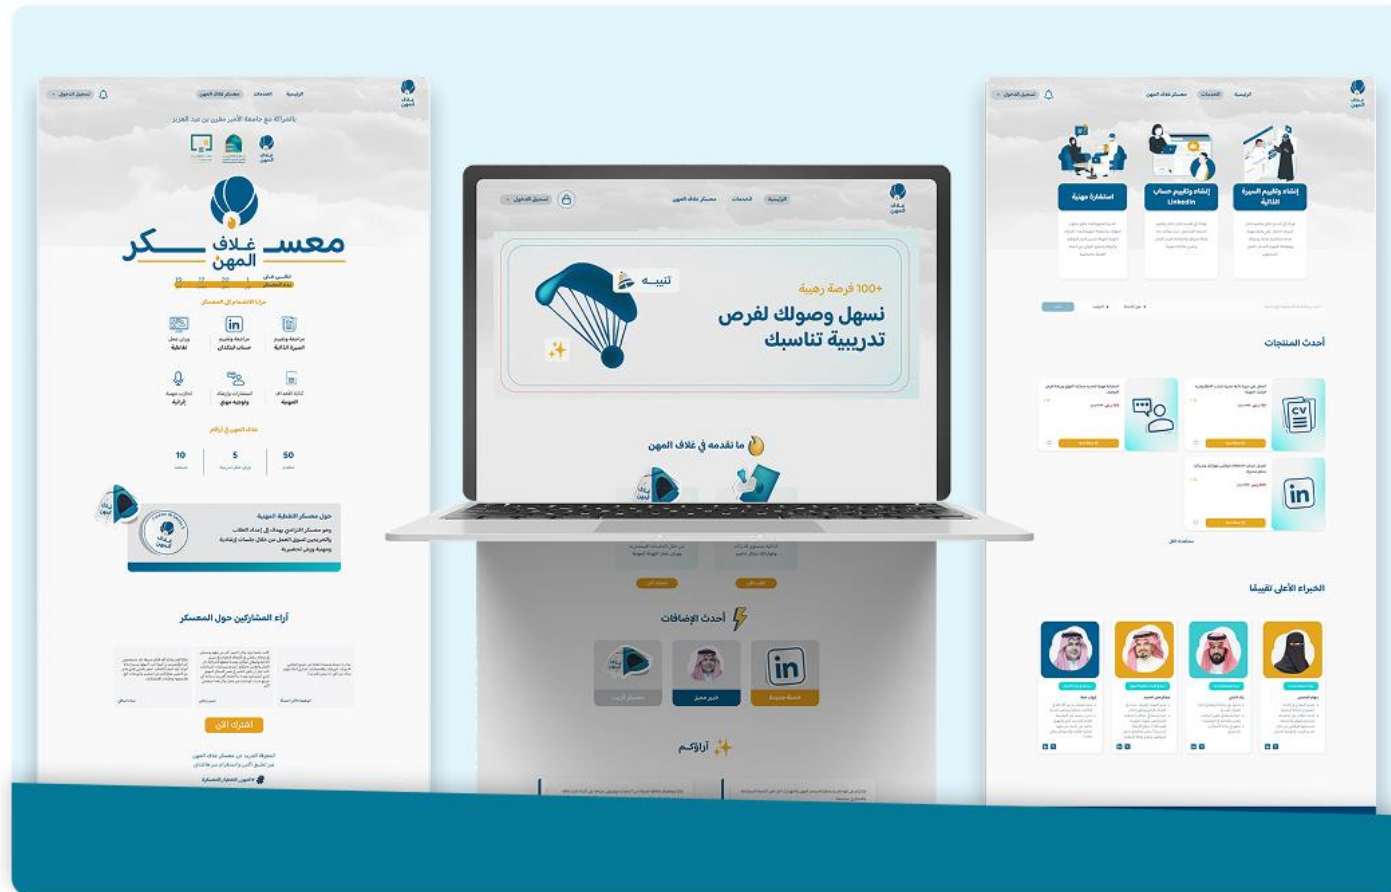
الرئيسية الخدمات معسكر غلاف المهن تسجيل الدخول

بالشراكة مع جامعة الأمير مقرن بن عبد العزيز

معسكر غلاف المهن

مزايا الانضمام إلى المعسكر

ورش عمل تفاعلية

مراجعة وتقييم حساب لينكدإن

مراجعة وتقييم السيرة الذاتية

تجارب مهنية إثرائية

استشارات وإرشاد وتوجيه مهني

كتابة الأهداف المهنية

غلاف المهن في أرقام

10

5

50

حول معسكر الخطة المهنية

وهو معسكر افتراضي يهدف إلى إعداد الطلاب والخريجين لسوق العمل من خلال جلسات إرشادية ومهنية وورش تحضيرية

آراء المشاركين حول المعسكر

اشترك الآن

الرئيسية الخدمات معسكر غلاف المهن تسجيل الدخول

تنبيه

+100 فرصة رهيبة

نسهل وصولك لفرص تدريبية تناسبك

ما نقدمه في غلاف المهن

أحدث الإضافات

خبير مميز

آراؤكم

الرئيسية الخدمات معسكر غلاف المهن تسجيل الدخول

استشارة مهنية

إنشاء وتقييم حساب LinkedIn

إنشاء وتقييم السيرة الذاتية

أحدث المنتجات

CV

in

الخبراء الأعلى تقييمًا